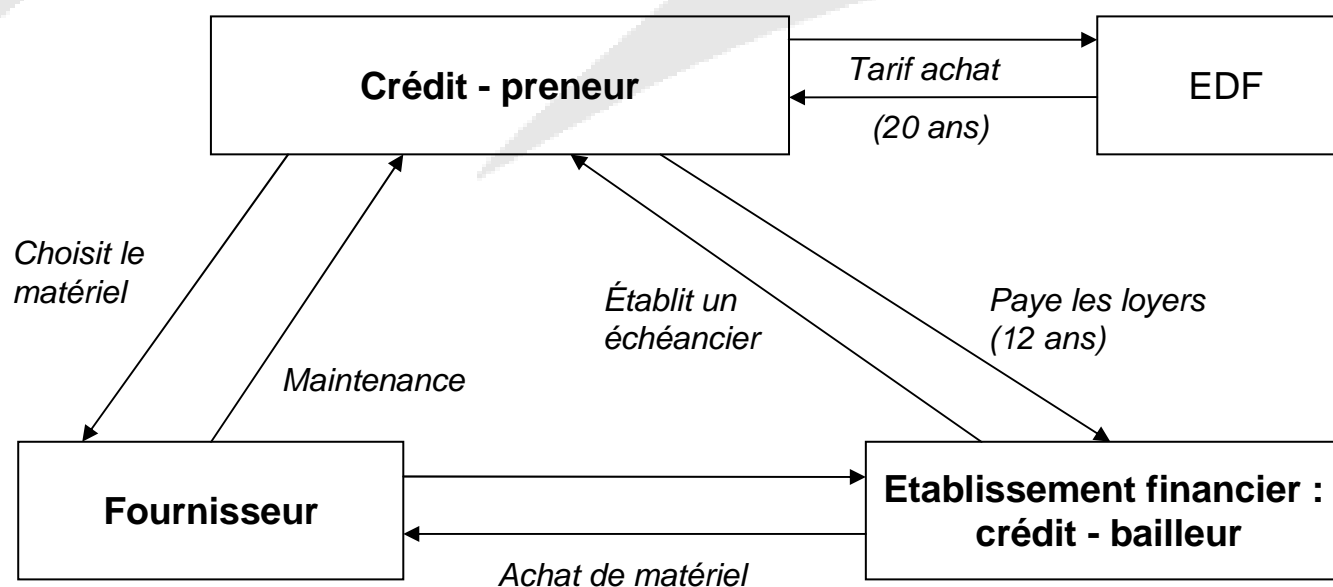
Crédit - preneur

Tarif achat

(20 ans)

EDF

Choisit le matériel

Maintenance

Établit un échéancier

Paye les loyers (12 ans)

Fournisseur

Etablissement financier : crédit - bailleur

Achat de matériel